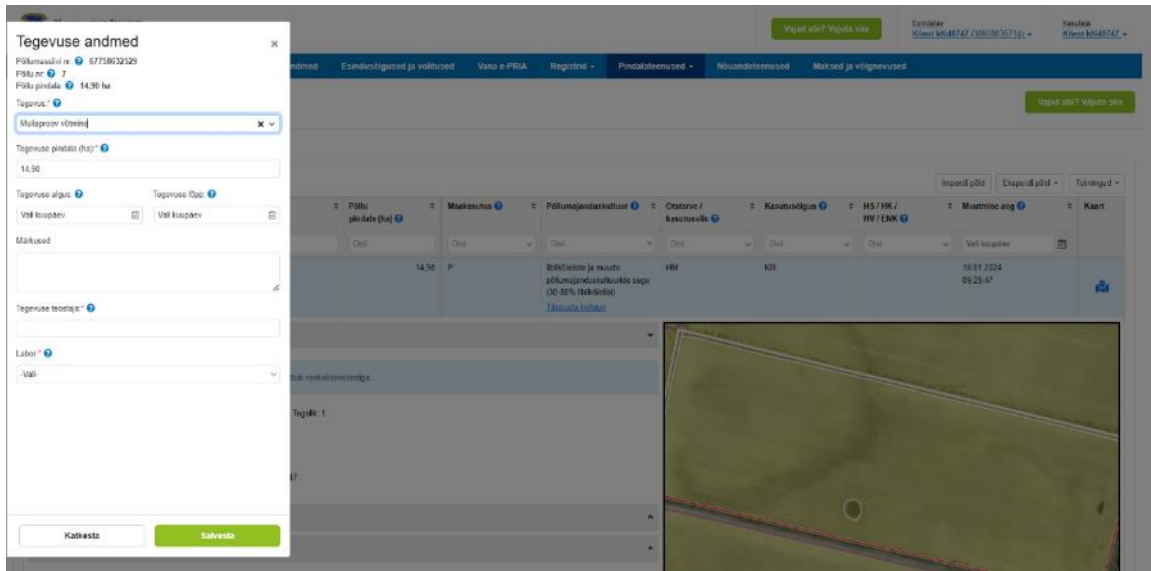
Tegevuse andmed
×
Põllumassiivi nr 67758632529
Põllu nr 7
Põllu pindala 14,90 ha
Tegevus:*
Mullaproov võtmine
Tegevuse pindala (ha):*
14,90
Tegevuse algus:
Vali kuupäev
Tegevuse lõpp:
Vali kuupäev
Märkused
Tegevuse teostaja:*
Labor:*
-Vali-
Katkesta
Salvesta

Vajad abi? Vajuta siia
Esindaja
Klient k648747 (38608035716)
Kasutaja
Klient k648747
andmed
Esindusõigused ja volitused
Vana e-PRIA
Registrid
Pindalatoetused
Nõuandeteenused
Maksed ja võlgnevused
Vajad abi? Vajuta siia
Impordi põld
Ekspordi põld
Tööriistad
Põllu pindala (ha)
Maakasutus
Põllumajanduskultuur
Otstarve / kasutusviis
Kasutusõigus
HS / HK / HV / ENK
Muutmise aeg
Kaart
Otsi
Otsi
Otsi
Otsi
Otsi
Otsi
Vali kuupäev
14,90
P
liblikõieliste ja muude põllumajanduskultuuride segu (30-80% liblikõielisi)
Täpsusta kultuuri
HM
KR
18.01.2024
09:25:47
tab vaatlusvõrgustiga.
Tegelik: 1
47